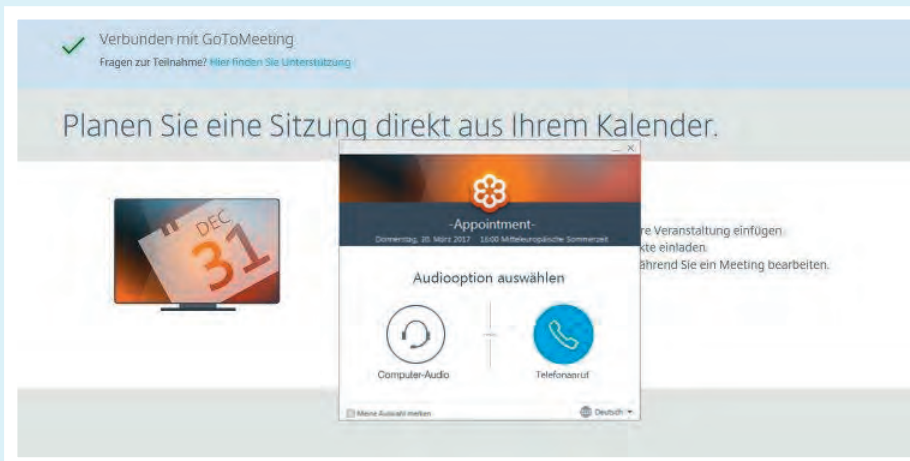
Verbunden mit GoToMeeting
Fragen zur Teilnahme? Hier finden Sie Unterstützung

Planen Sie eine Sitzung direkt aus Ihrem Kalender.

DEC
31

-Appointment-
Donnerstag, 30. März 2017 16:00 Mitteleuropäische Sommerzeit

re Veranstaltung einfügen
kte einladen.
ährend Sie ein Meeting bearbeiten.

Audiooption auswählen

Computer-Audio

Telefonanruf

Meine Auswahl merken

Deutsch